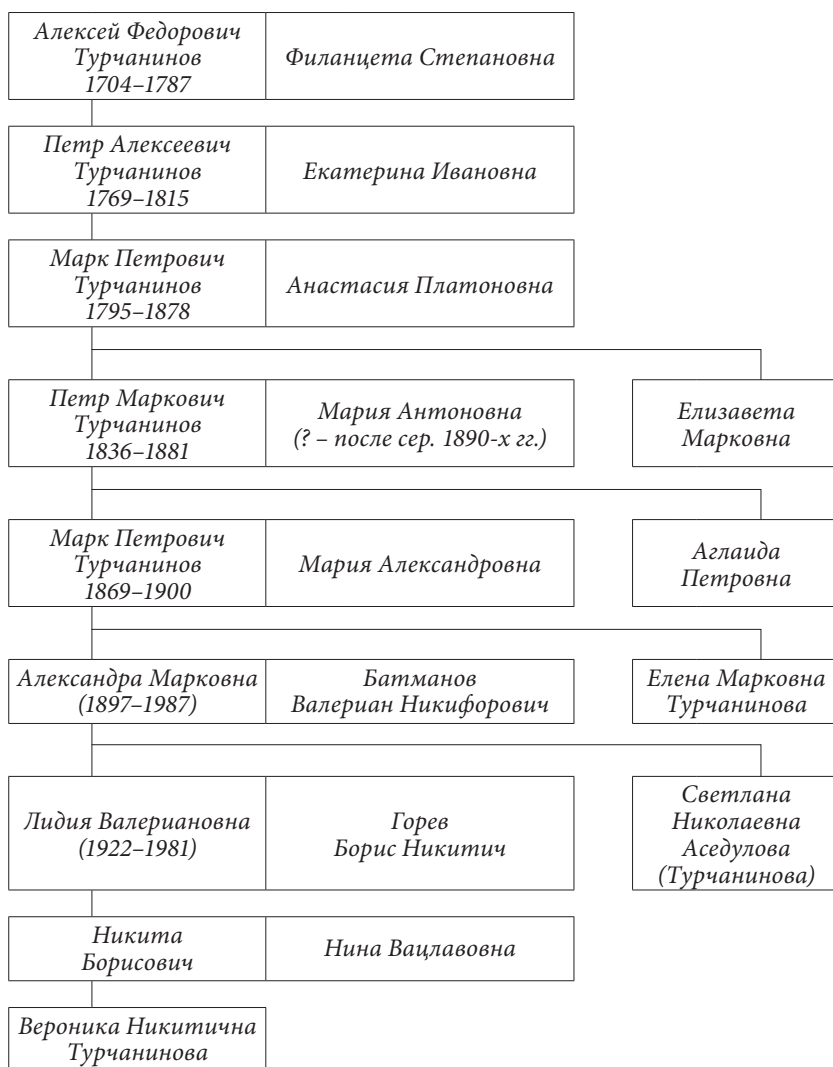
Алексей Федорович Турчанинов 1704–1787

Филанцета Степановна

Петр Алексеевич Турчанинов 1769–1815

Екатерина Ивановна

Марк Петрович Турчанинов 1795–1878

Анастасия Платоновна

Петр Маркович Турчанинов 1836–1881

Мария Антоновна (? – после сер. 1890-х гг.)

Елизавета Марковна

Марк Петрович Турчанинов 1869–1900

Мария Александровна

Аглаида Петровна

Александра Марковна (1897–1987)

Батманов Валериан Никифорович

Елена Марковна Турчанинова

Лидия Валериановна (1922–1981)

Горев Борис Никитич

Светлана Николаевна Аседулова (Турчанинова)

Никита Борисович

Нина Вацлавовна

Вероника Никитична Турчанинова